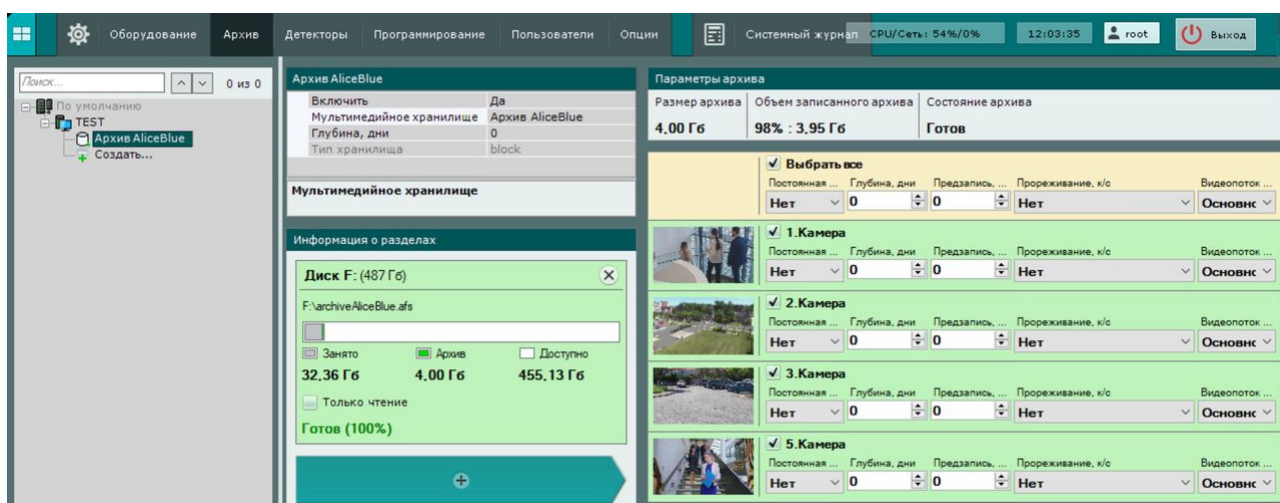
Оборудование Архив Детекторы Программирование Пользователи Опции Системный журнал CPU/Сеть: 54%/0% 12:03:35 root Выход

Поиск... 0 из 0
По умолчанию
TEST
Архив AliceBlue
Создать...

Архив AliceBlue

| | |
|---|---|
| Включить | Да |
| Мультимедийное хранилище | Архив AliceBlue |
| Глубина, дни | 0 |
| Тип хранилища | block |

Мультимедийное хранилище

Информация о разделах

Диск F: (487 Гб)
F:\archiveAliceBlue.afs
Занято Архив Доступно
32.36 Гб 4.00 Гб 455.13 Гб
Только чтение
Готов (100%)

Параметры архива

| Размер архива | Объем записанного архива | Состояние архива |
|---|---|---|
| 4.00 Гб | 98% : 3.95 Гб | Готов |

Выбрать все
Постоянная ... Глубина, дни Предзапись, ... Прореживание, к/с Видеопоток ...
Нет 0 0 Нет Основнс

1.Камера
Постоянная ... Глубина, дни Предзапись, ... Прореживание, к/с Видеопоток ...
Нет 0 0 Нет Основнс

2.Камера
Постоянная ... Глубина, дни Предзапись, ... Прореживание, к/с Видеопоток ...
Нет 0 0 Нет Основнс

3.Камера
Постоянная ... Глубина, дни Предзапись, ... Прореживание, к/с Видеопоток ...
Нет 0 0 Нет Основнс

5.Камера
Постоянная ... Глубина, дни Предзапись, ... Прореживание, к/с Видеопоток ...
Нет 0 0 Нет Основнс